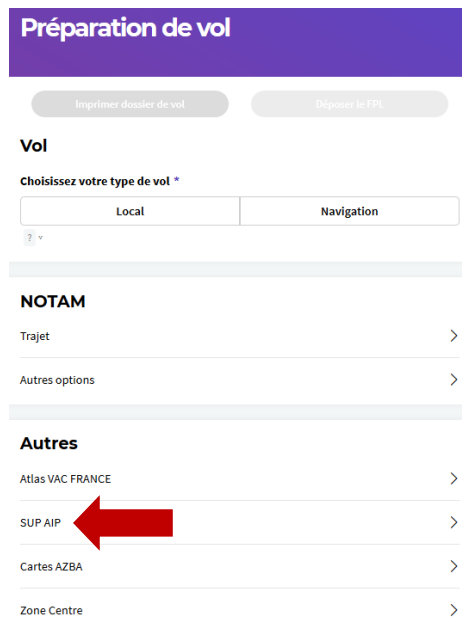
Préparation de vol

Imprimer dossier de vol

Déposer le FPL

Vol

Choisissez votre type de vol *

Local

Navigation

? ˅

NOTAM

Trajet

Autres options

Autres

Atlas VAC FRANCE

SUP AIP

Cartes AZBA

Zone Centre